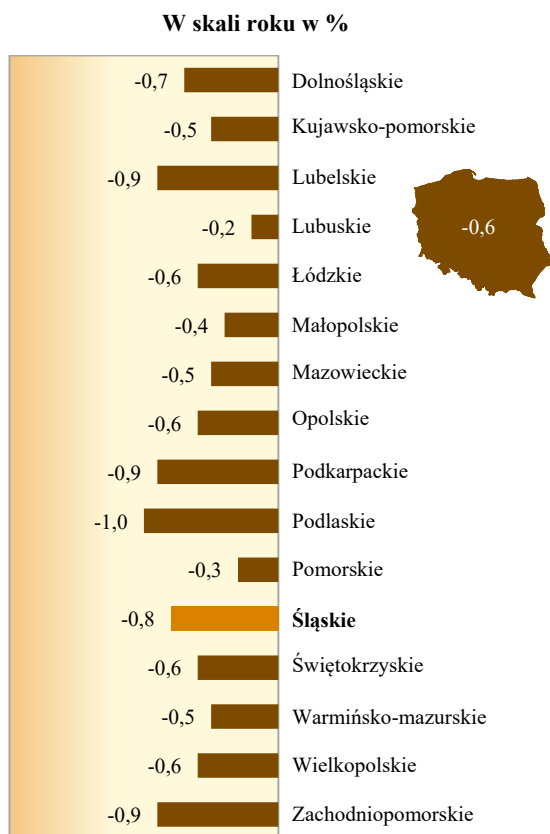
W skali roku w %

-0,7 Dolnośląskie
-0,5 Kujawsko-pomorskie
-0,9 Lubelskie
-0,2 Lubuskie
-0,6 Łódzkie
-0,4 Małopolskie
-0,5 Mazowieckie
-0,6 Opolskie
-0,9 Podkarpackie
-1,0 Podlaskie
-0,3 Pomorskie
-0,8 **Śląskie**
-0,6 Świętokrzyskie
-0,5 Warmińsko-mazurskie
-0,6 Wielkopolskie
-0,9 Zachodniopomorskie

-0,6